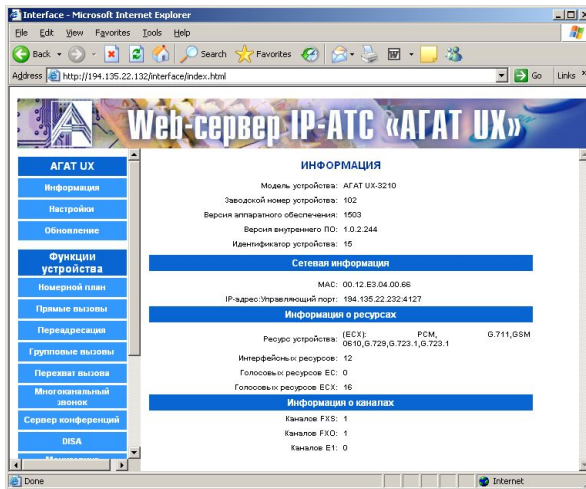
Interface - Microsoft Internet Explorer

File Edit View Favorites Tools Help

Back Search Favorites

Address http://194.135.22.132/interface/index.html Go Links

Web-сервер IP-АТС «АГАТ UX»

АГАТ UX
Информация
Настройки
Обновление

Функции устройства
Номерной план
Прямые вызовы
Переадресация
Групповые вызовы
Перехват вызова
Многоканальный звонок
Сервер конференций
DISA

ИНФОРМАЦИЯ

Модель устройства: АГАТ UX-3210
Заводской номер устройства: 102
Версия аппаратного обеспечения: 1503
Версия внутреннего ПО: 1.0.2.244
Идентификатор устройства: 15

Сетевая информация

MAC: 00.12.E3.04.00.66
IP-адрес:Управляющий порт: 194.135.22.232:4127

Информация о ресурсах

Ресурс устройства: (ECX): PCM, G.711,GSM 0610,G.729,G.723.1,G.723.1
Интерфейсных ресурсов: 12
Голосовых ресурсов EC: 0
Голосовых ресурсов ECX: 16

Информация о каналах

Каналов FXS: 1
Каналов FXO: 1
Каналов E1: 0

Done Internet